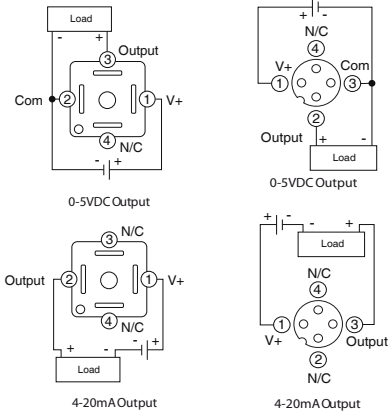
Load
-
+
Output
3
Com
2
1
V+
4
N/C
-
+
0-5VDC Output

+
-
N/C
4
V+
1
Com
3
2
Output
+
-
Load
0-5VDC Output

3
N/C
Output
2
1
V+
4
N/C
+
-
-
+
Load
4-20mA Output

+
-
-
+
Load
N/C
4
1
3
V+
Output
2
N/C
4-20mA Output